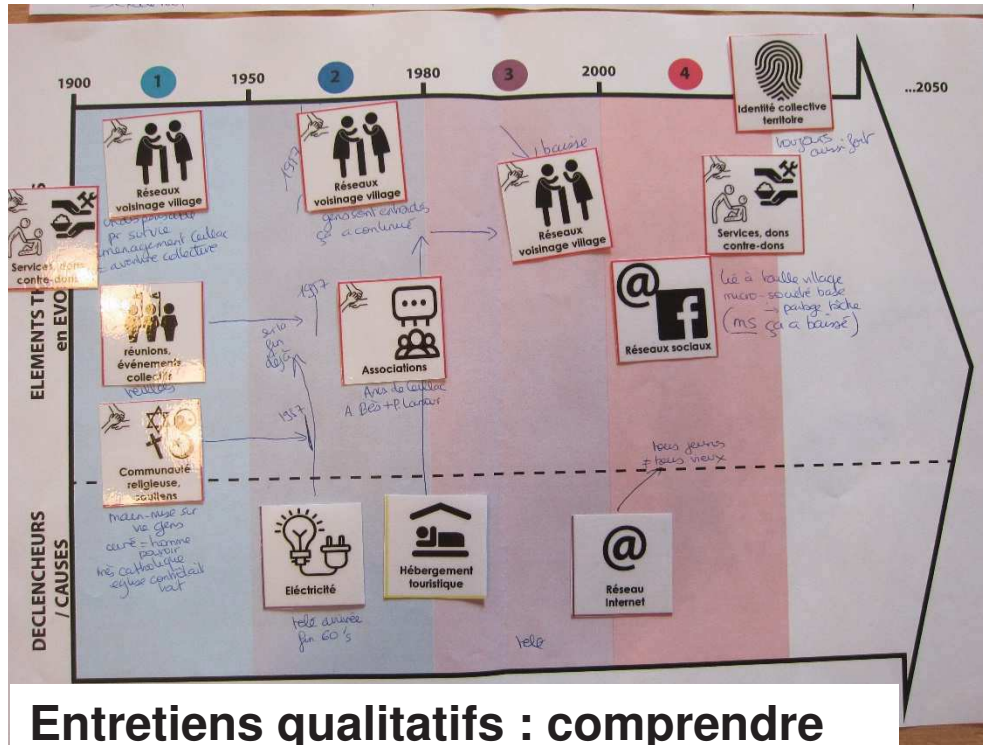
1900 1 1950 2 1980 3 2000 4 ...2050

Identité collective territoire

toujours aussi fort

ELEMENTS T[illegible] en EVO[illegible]

Services, dons contre-dons

Réseaux voisinage village

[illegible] pr survie aménagement Cellac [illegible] collective

Réseaux voisinage village

1957

gens sont entraide ça a continué

baisse

Réseaux voisinage village

Services, dons contre-dons

réunions, événements collectifs

sur la fin déjà

1957

Associations

Anes de Cellac A. Bes + P. Lanau

Réseaux sociaux

lié à taille village micro-société base → partage tâche (ms ça a baissé)

Communauté religieuse, soutiens

1957

main-mise sur vie gens curé = homme pouvoir très catholique église contrôlait tout

tous jeunes + tous vieux

DECLENCHEURS / CAUSES

Electricité

télé arrivée fin 60's

Hébergement touristique

télé

Réseau Internet

Entretiens qualitatifs : comprendre